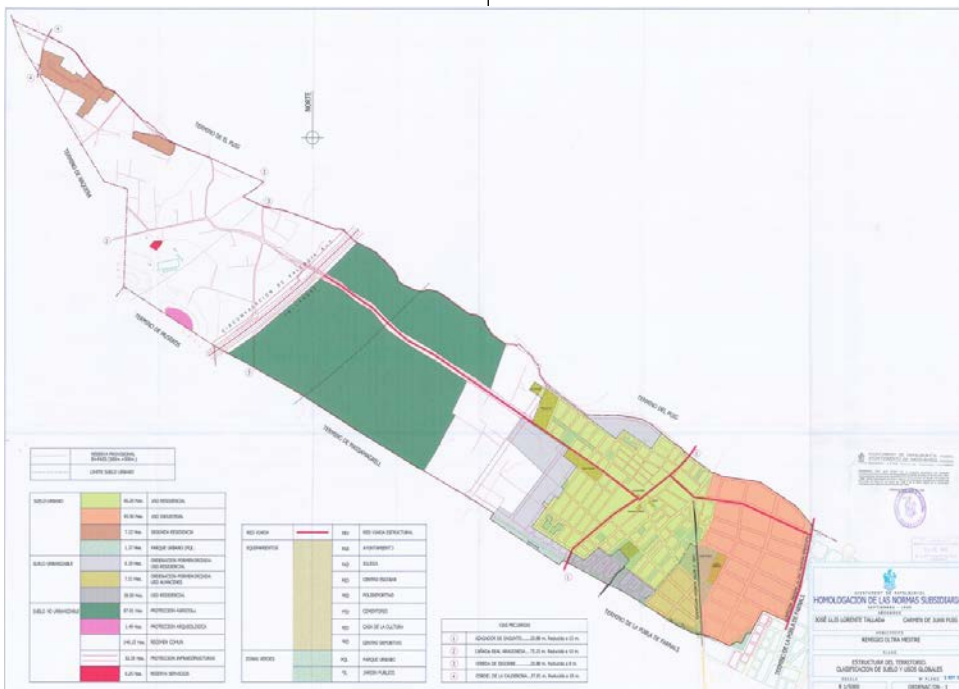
NORTE

TERMINO DE EL PUIG

TERMINO DE MASAMAGRELL

TERMINO DE MUSEROS

CIRCUNVALACION DE VALENCIA

TERMINO DEL PUIG

TERMINO DE LA POBLA DE FARNALS

HOMOLOGACION DE LAS NORMAS SUBSIDIARIAS

JOSE LUIS LORENTE TALLADA

CARMEN DE JUAN PUIG

REMIGIO OLTRA MESTRE

ESTRUCTURA DEL TERRITORIO. CLASIFICACION DE SUELO Y USOS GLOBALES

LIMITE SUELO URBANO

| SUELO URBANO | 46,00 Has. | USO RESIDENCIAL |
|---|---|---|
| | 49,50 Has. | USO INDUSTRIAL |
| | 7,10 Has. | SEGUNDA RESIDENCIA |
| | 1,37 Has. | PARQUE URBANO (PQL) |
| SUELO URBANIZABLE | 0,30 Has. | ORDENACION PORMENORIZADA USO RESIDENCIAL |
| | 7,55 Has. | ORDENACION PORMENORIZADA USO ALMACENES |
| | 18,00 Has. | USO RESIDENCIAL |
| SUELO NO URBANIZABLE | 87,91 Has. | PROTECCION AGRICOLA |
| | 1,40 Has. | PROTECCION ARQUEOLOGICA |
| | 140,00 Has. | RESERVA COMUN |
| | 16,00 Has. | PROTECCION INFRAESTRUCTURAS |
| | 0,85 Has. | RESERVA SERVICIOS |

| RED VIARIA | RV | RED VIARIA ESTRUCTURAL |
|---|---|---|
| EQUIPAMIENTOS | RAD | AYUNTAMIENTO |
| | RD | IGLESIA |
| | RED | CENTRO ESCOLAR |
| | RD | POLIDEPORTIVO |
| | RD | CEMENTERIO |
| | RD | CASA DE LA CULTURA |
| | RD | CENTRO DEPORTIVO |
| ZONAS VERDES | PQL | PARQUE URBANO |
| | JL | JARDIN PUBLICO |

VIAS PECUARIAS

1 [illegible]
2 CAÑADA REAL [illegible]
3 VEREDA DE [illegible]
4 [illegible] DE LA CALDERONA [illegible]